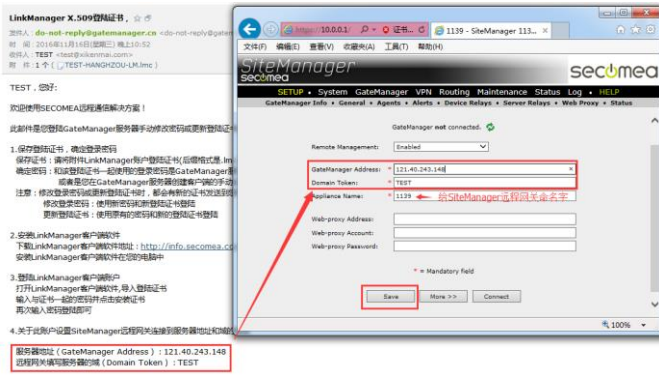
LinkManager X.509登陆证书，☆ ☆
发件人：do-not-reply@gatemanager.cn <do-not-reply@gatem
时间：2016年11月16日(星期三) 晚上10:52
收件人：TEST <test@vikomma.com>
附件：1 个 (📎 TEST-HANGHZOU-LM.lmc)

TEST，您好：

欢迎使用SECOMEA远程通信解决方案！

此邮件是您登陆GateManager服务器手动修改密码或更新登陆证书

1.保存登陆证书，确定登录密码
保存证书：请将附件LinkManager用户登陆证书(后缀格式是.lm
确定密码：和该登陆证书一起使用的登录密码是GateManager服
或者是您在GateManager服务器创建用户端的手动
注意：修改登录密码或更新登陆证书时，都会有新的证书发送到
修改登录密码：使用新密码和新登陆证书登陆
更新登陆证书：使用原有的密码和新的登陆证书登陆

2.安装LinkManager客户端软件
下载LinkManager客户端软件地址：http://info.secomea.co
安装LinkManager客户端软件在您的电脑中

3.登陆LinkManager客户端用户
打开LinkManager客户端软件,导入登陆证书
输入与证书一起的密码并点击安装证书
再次输入密码登陆即可

4.关于此账户设置SiteManager远程网关连接到服务器地址和域

服务器地址（GateManager Address）：121.40.243.148
远程网关填写服务器的域（Domain Token）：TEST

https://10.0.0.1/ 证书... 1139 - SiteManager 113...
文件(F) 编辑(E) 查看(V) 收藏夹(A) 工具(T) 帮助(H)
SiteManager
secomea
secomea
SETUP » System GateManager VPN Routing Maintenance Status Log HELP
GateManager Info • General • Agents • Alerts • Device Relays • Server Relays • Web Proxy • Status

GateManager not connected.

Remote Management: Enabled

GateManager Address: * 121.40.243.148
Domain Token: * TEST
Appliance Name: * 1139 给SiteManager远程网关命名字

Web-proxy Address:
Web-proxy Account:
Web-proxy Password:

* = Mandatory field

Save More >> Connect

100%